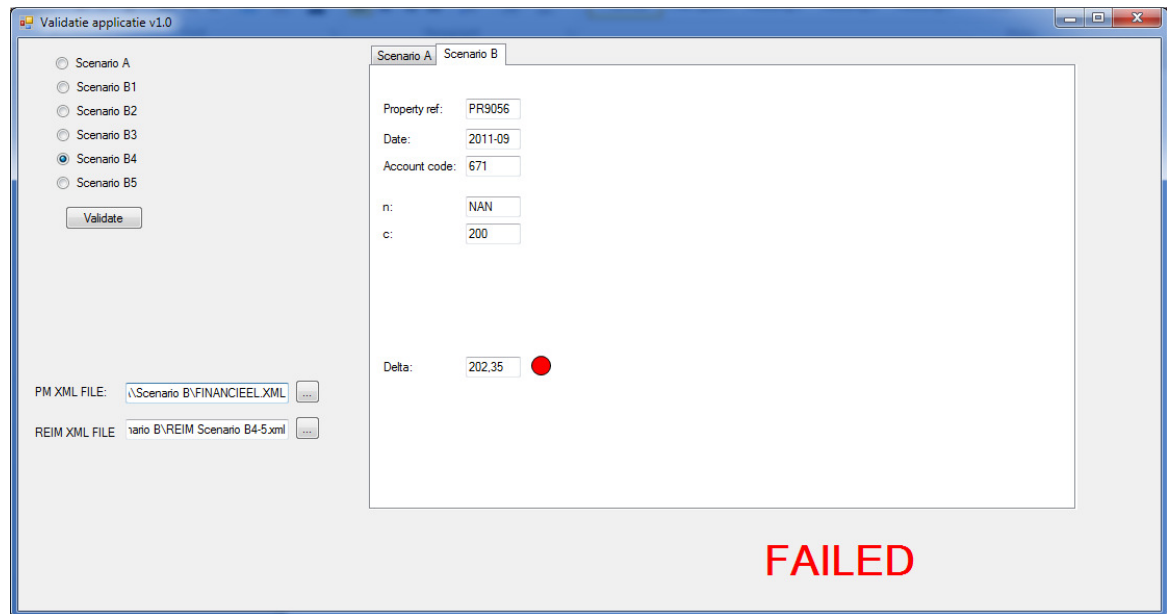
Validatie applicatie v1.0

Scenario A
Scenario B1
Scenario B2
Scenario B3
Scenario B4
Scenario B5

Validate

PM XML FILE: \Scenario B\FINANCIEEL.XML ...

REIM XML FILE nario B\REIM Scenario B4-5.xml ...

Scenario A | Scenario B

Property ref: PR9056
Date: 2011-09
Account code: 671

n: NAN
c: 200

Delta: 202,35

FAILED